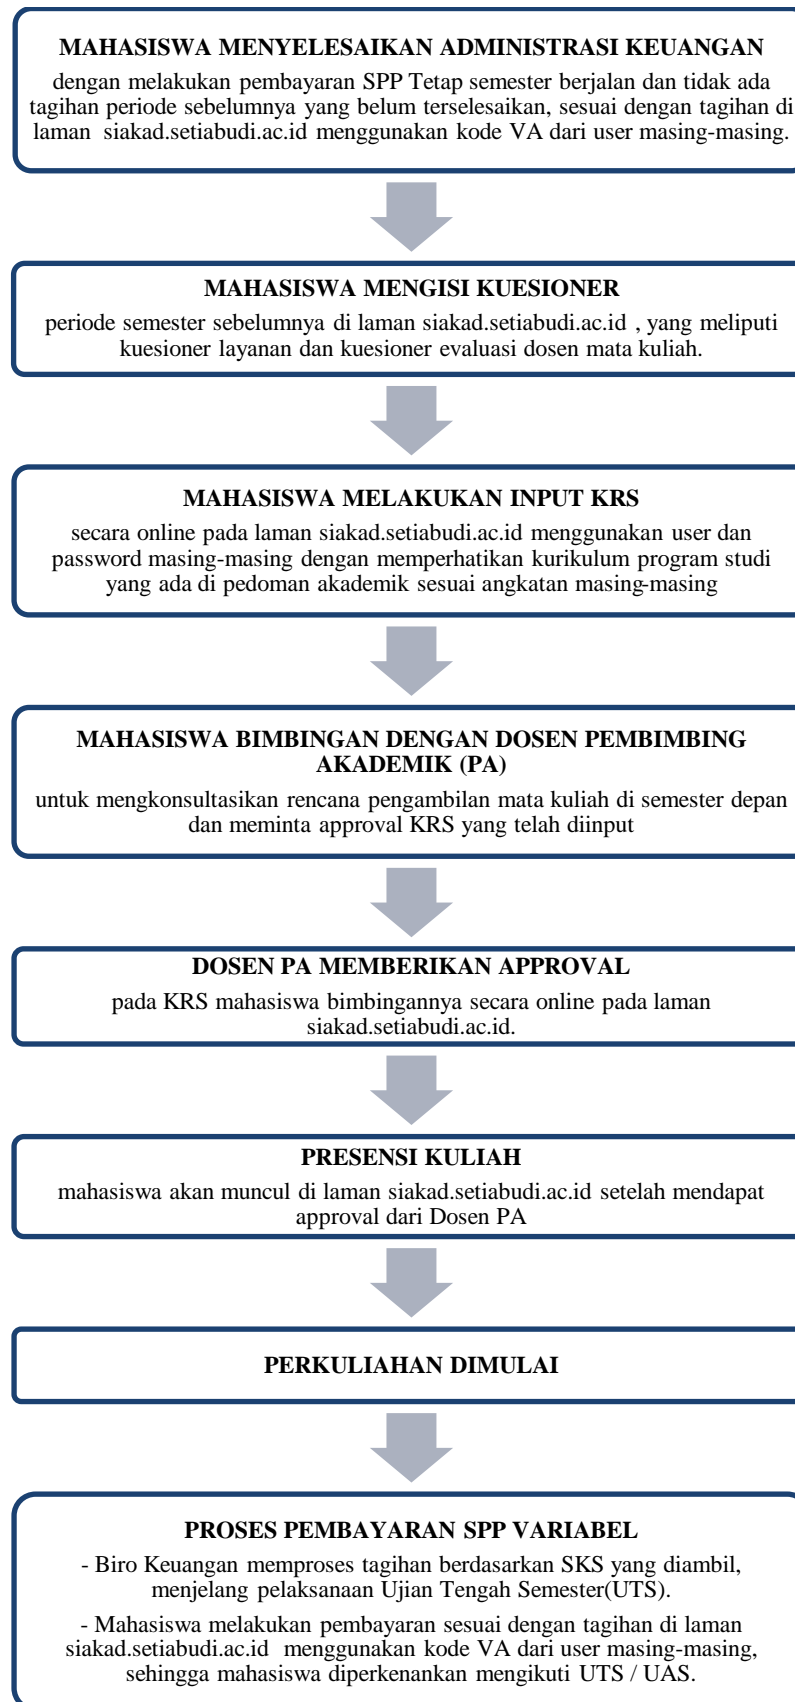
MAHASISWA MENYELESAIKAN ADMINISTRASI KEUANGAN

dengan melakukan pembayaran SPP Tetap semester berjalan dan tidak ada tagihan periode sebelumnya yang belum terselesaikan, sesuai dengan tagihan di laman siakad.setiabudi.ac.id menggunakan kode VA dari user masing-masing.

MAHASISWA MENGISI KUESIONER

periode semester sebelumnya di laman siakad.setiabudi.ac.id , yang meliputi kuesioner layanan dan kuesioner evaluasi dosen mata kuliah.

MAHASISWA MELAKUKAN INPUT KRS

secara online pada laman siakad.setiabudi.ac.id menggunakan user dan password masing-masing dengan memperhatikan kurikulum program studi yang ada di pedoman akademik sesuai angkatan masing-masing

MAHASISWA BIMBINGAN DENGAN DOSEN PEMBIMBING AKADEMIK (PA)

untuk mengkonsultasikan rencana pengambilan mata kuliah di semester depan dan meminta approval KRS yang telah diinput

DOSEN PA MEMBERIKAN APPROVAL

pada KRS mahasiswa bimbingannya secara online pada laman siakad.setiabudi.ac.id.

PRESENSI KULIAH

mahasiswa akan muncul di laman siakad.setiabudi.ac.id setelah mendapat approval dari Dosen PA

PERKULIAHAN DIMULAI

PROSES PEMBAYARAN SPP VARIABEL

- Biro Keuangan memproses tagihan berdasarkan SKS yang diambil, menjelang pelaksanaan Ujian Tengah Semester(UTS).

- Mahasiswa melakukan pembayaran sesuai dengan tagihan di laman siakad.setiabudi.ac.id menggunakan kode VA dari user masing-masing, sehingga mahasiswa diperkenankan mengikuti UTS / UAS.